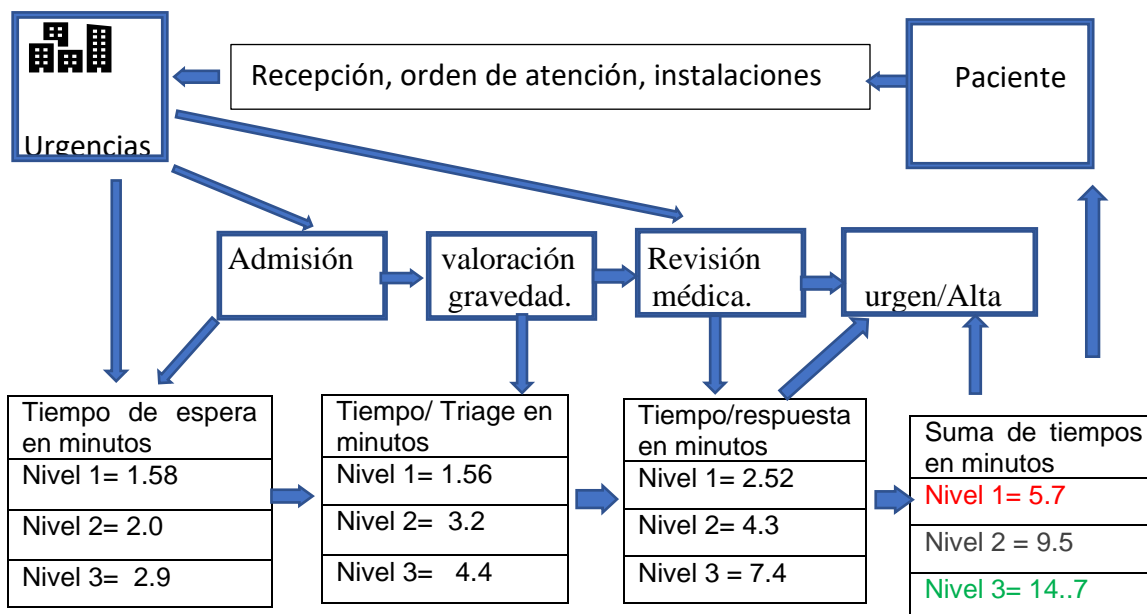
Urgencias

Recepción, orden de atención, instalaciones

Paciente

Admisión

valoración gravedad.

Revisión médica.

urgen/Alta

| Tiempo de espera en minutos |
|---|
| Nivel 1= 1.58 |
| Nivel 2= 2.0 |
| Nivel 3= 2.9 |

| Tiempo/ Triage en minutos |
|---|
| Nivel 1= 1.56 |
| Nivel 2= 3.2 |
| Nivel 3= 4.4 |

| Tiempo/respuesta en minutos |
|---|
| Nivel 1= 2.52 |
| Nivel 2= 4.3 |
| Nivel 3 = 7.4 |

| Suma de tiempos en minutos |
|---|
| Nivel 1= 5.7 |
| Nivel 2 = 9.5 |
| Nivel 3= 14..7 |